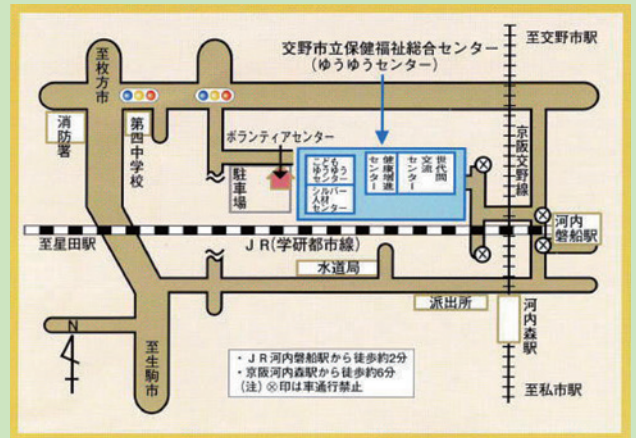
交野市立保健福祉総合センター
（ゆうゆうセンター）

至交野市駅

至枚方市

消防署

第四中学校

ボランティアセンター

駐車場

こどもゆうゆうセンター

シルバー人材センター

健康増進センター

世代間交流センター

京阪交野線

河内磐船駅

至星田駅

ＪＲ（学研都市線）

水道局

派出所

河内森駅

N

至生駒市

・ＪＲ河内磐船駅から徒歩約2分
・京阪河内森駅から徒歩約6分
（注）⊗印は車通行禁止

至私市駅